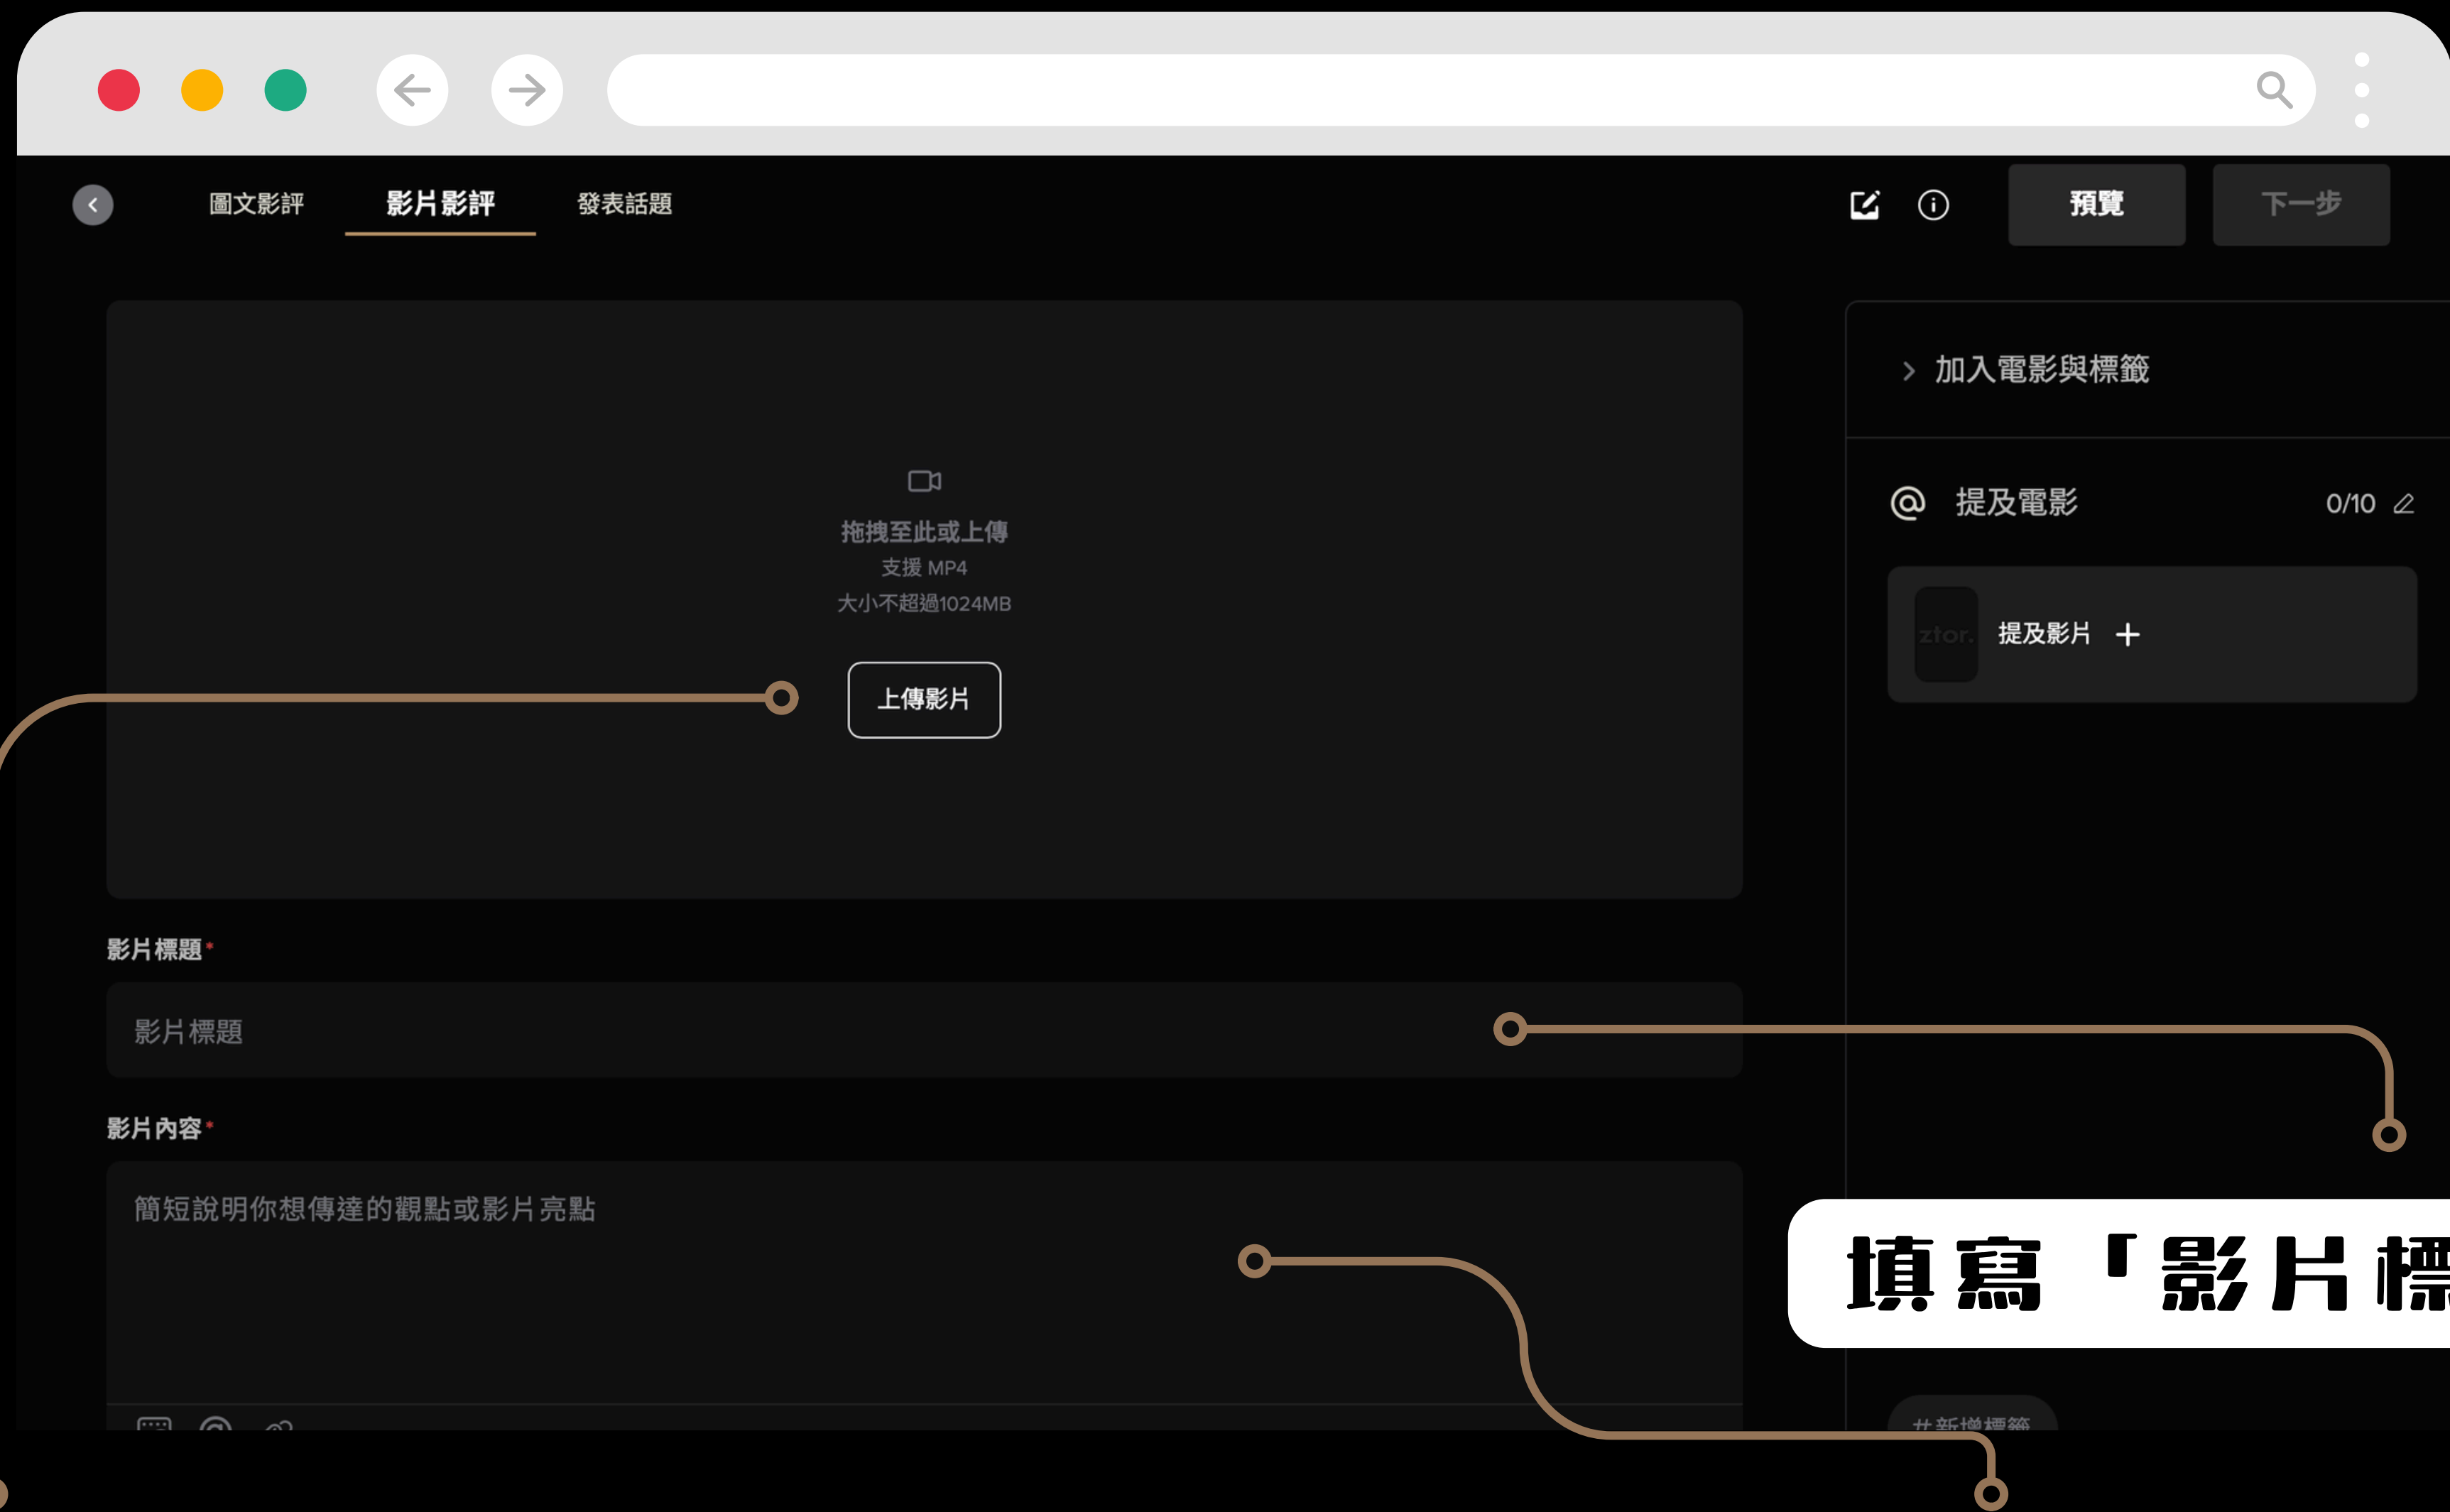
圖文影評 影片影評 發表話題

預覽 下一步

拖拽至此或上傳
支援 MP4
大小不超過1024MB

上傳影片

影片標題*

影片標題

影片內容*

簡短說明你想傳達的觀點或影片亮點

加入電影與標籤

提及電影 0/10

ztor. 提及影片 +

填寫「影片標

# 新增標籤